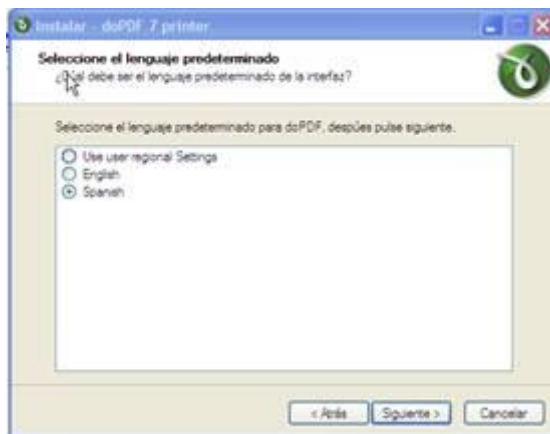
Instalar - doPDF 7 printer

Seleccione el lenguaje predeterminado

¿Cuál debe ser el lenguaje predeterminado de la intefaz?

Seleccione el lenguaje predeterminado para doPDF, después pulse siguiente.

Use user regional Settings
English
Spanish

< Atrás | Siguiente > | Cancelar